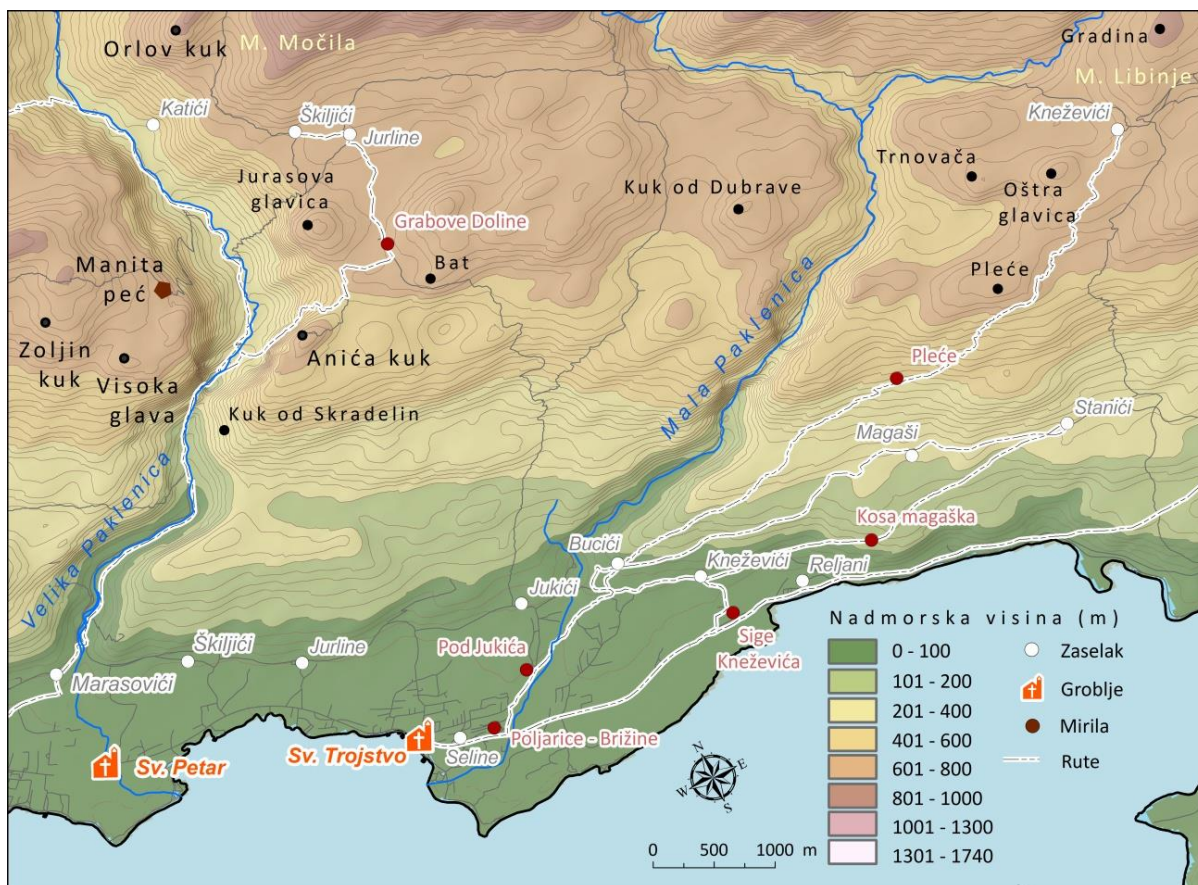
Orlov kuk
M. Močila
Gradina
M. Libinje
Katići
Škiljići
Jurline
Kneževići
Jurasova glavica
Grabove Doline
Kuk od Dubrave
Trnovača
Oštra glavica
Manita peć
Bat
Pleće
Zoljin kuk
Visoka glava
Anića kuk
Mala Paklenica
Pleće
Kuk od Skradelin
Magaši
Stanići
Velika Paklenica
Kosa magaška
Bucići
Kneževići
Reljani
Jukići
Nadmorska visina (m)
Škiljići
Jurline
Pod Jukića
Sige Kneževića
Marasovići
Sv. Trojstvo
Poljarice - Brižine
Seline
Sv. Petar
| | |
|---|---|
| | 0 - 100 |
| | 101 - 200 |
| | 201 - 400 |
| | 401 - 600 |
| | 601 - 800 |
| | 801 - 1000 |
| | 1001 - 1300 |
| | 1301 - 1740 |

Zaselak
Groblje
Mirila
Rute
N
E
S
W
0 500 1000 m